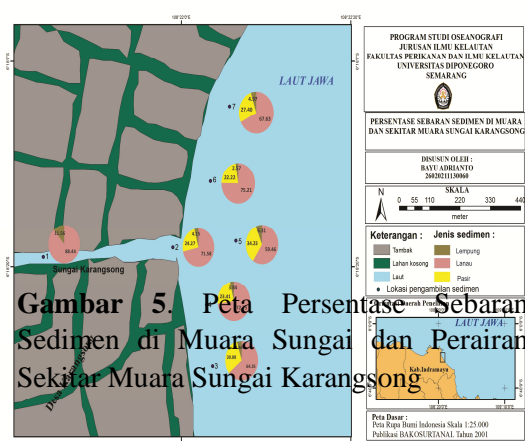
108°20'0"E
108°22'0"E
6°18'0"S
6°20'0"S

LAUT JAWA

PROGRAM STUDI OSEANOGRAFI
JURUSAN ILMU KELAUTAN
FAKULTAS PERIKANAN DAN ILMU KELAUTAN
UNIVERSITAS DIPONEGORO
SEMARANG

PERSENTASE SEBARAN SEDIMEN DI MUARA DAN SEKITAR MUARA SUNGAI KARANGSONG

DISUSUN OLEH :
BAYU ADRIANTO
26020211130060

N

SKALA
0 55 110 220 330 440
meter

Keterangan :
Tambak
Lahan kosong
Laut
Lokasi pengambilan sedimen

Jenis sedimen :
Lempung
Lanau
Pasir

Peta Daerah Penelitian

LAUT JAWA
Kab.Indramayu

Peta Dasar :
Peta Rupa Bumi Indonesia Skala 1:25.000
Publikasi BAKOSURTANAL Tahun 2001

Sungai Karangsong

7
4.77
27.40
67.83

6
3.07
22.22
75.21

5
6.31
34.25
59.44

4.85
2
26.27
71.58

1
66.48

4
6.31

3
30.08
64.10

Gambar 5. Peta Persentase Sebaran Sedimen di Muara Sungai dan Perairan Sekitar Muara Sungai Karangsong